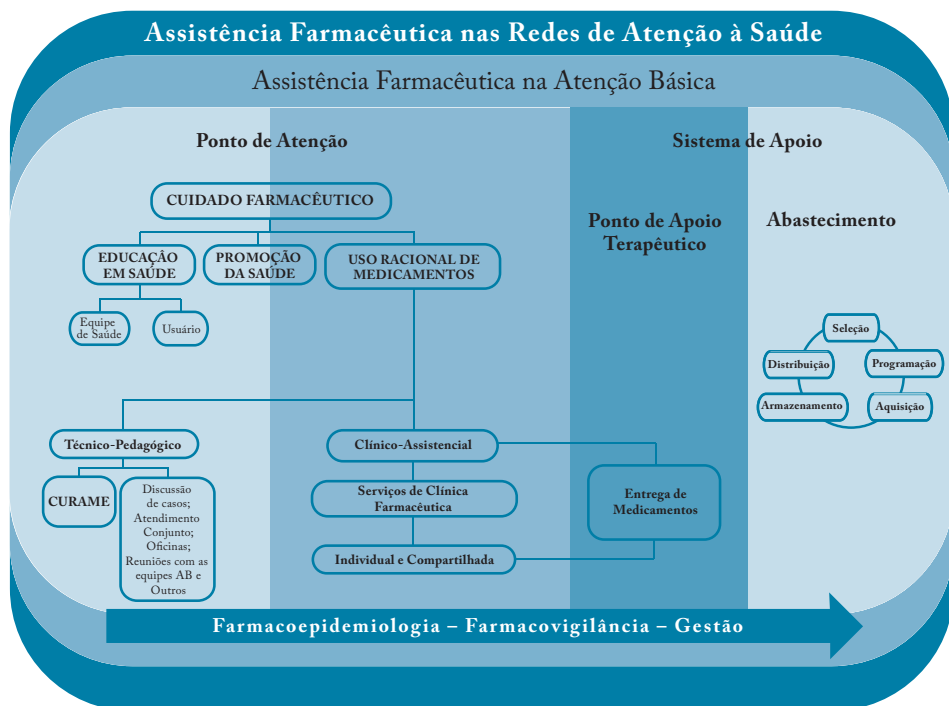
Assistência Farmacêutica nas Redes de Atenção à Saúde

Assistência Farmacêutica na Atenção Básica

Ponto de Atenção

Sistema de Apoio

CUIDADO FARMACÊUTICO

EDUCAÇÃO EM SAÚDE

PROMOÇÃO DA SAÚDE

USO RACIONAL DE MEDICAMENTOS

Equipe de Saúde

Usuário

Ponto de Apoio Terapêutico

Abastecimento

Seleção

Distribuição

Programação

Armazenamento

Aquisição

Técnico-Pedagógico

Clínico-Assistencial

CURAME

Discussão de casos; Atendimento Conjunto; Oficinas; Reuniões com as equipes AB e Outros

Serviços de Clínica Farmacêutica

Entrega de Medicamentos

Individual e Compartilhada

Farmacoepidemiologia – Farmacovigilância – Gestão